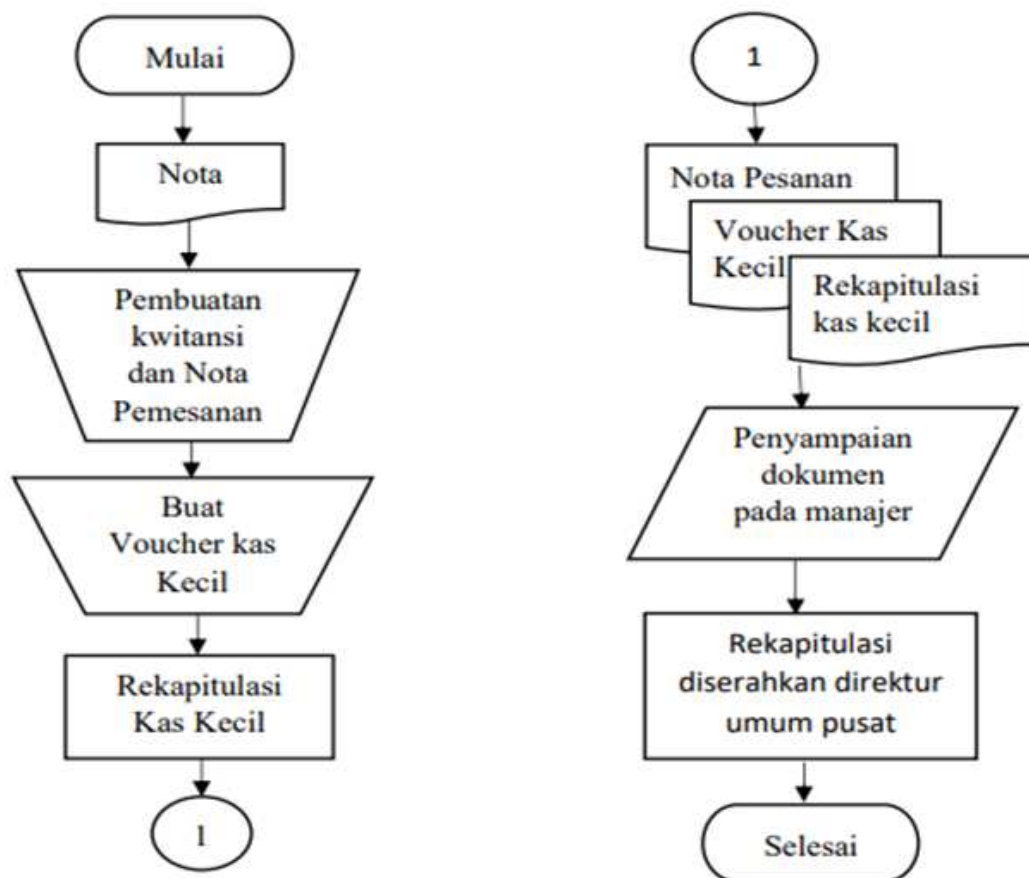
Mulai

Nota

Pembuatan kwitansi dan Nota Pemesanan

Buat Voucher kas Kecil

Rekapitulasi Kas Kecil

1

1

Nota Pesanan

Voucher Kas Kecil

Rekapitulasi kas kecil

Penyampaian dokumen pada manajer

Rekapitulasi diserahkan direktur umum pusat

Selesai